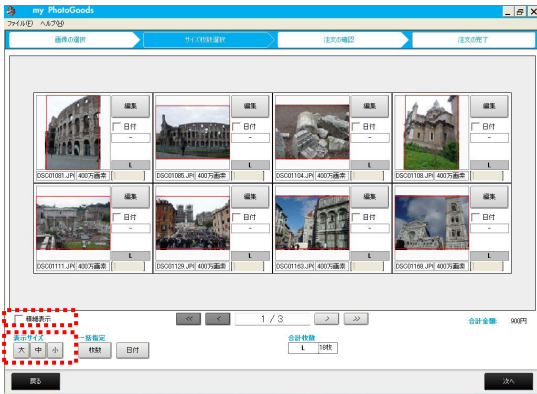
my PhotoGoods
ファイル(F) ヘルプ(H)

画像の選択
サイズ枚数選択
注文の確認
注文の完了

編集
日付
-
L
DSC01081.JPG 400万画素

編集
日付
-
L
DSC01085.JPG 400万画素

編集
日付
-
L
DSC01104.JPG 400万画素

編集
日付
-
L
DSC01108.JPG 400万画素

編集
日付
-
L
DSC01111.JPG 400万画素

編集
日付
-
L
DSC01129.JPG 400万画素

編集
日付
-
L
DSC01163.JPG 400万画素

編集
日付
-
L
DSC01168.JPG 400万画素

<< < 1 / 3 > >>

合計金額: 900円

縮緬表示

表示サイズ
大 中 小

一括指定
枚数 日付

合計枚数
L 18枚

戻る
次へ